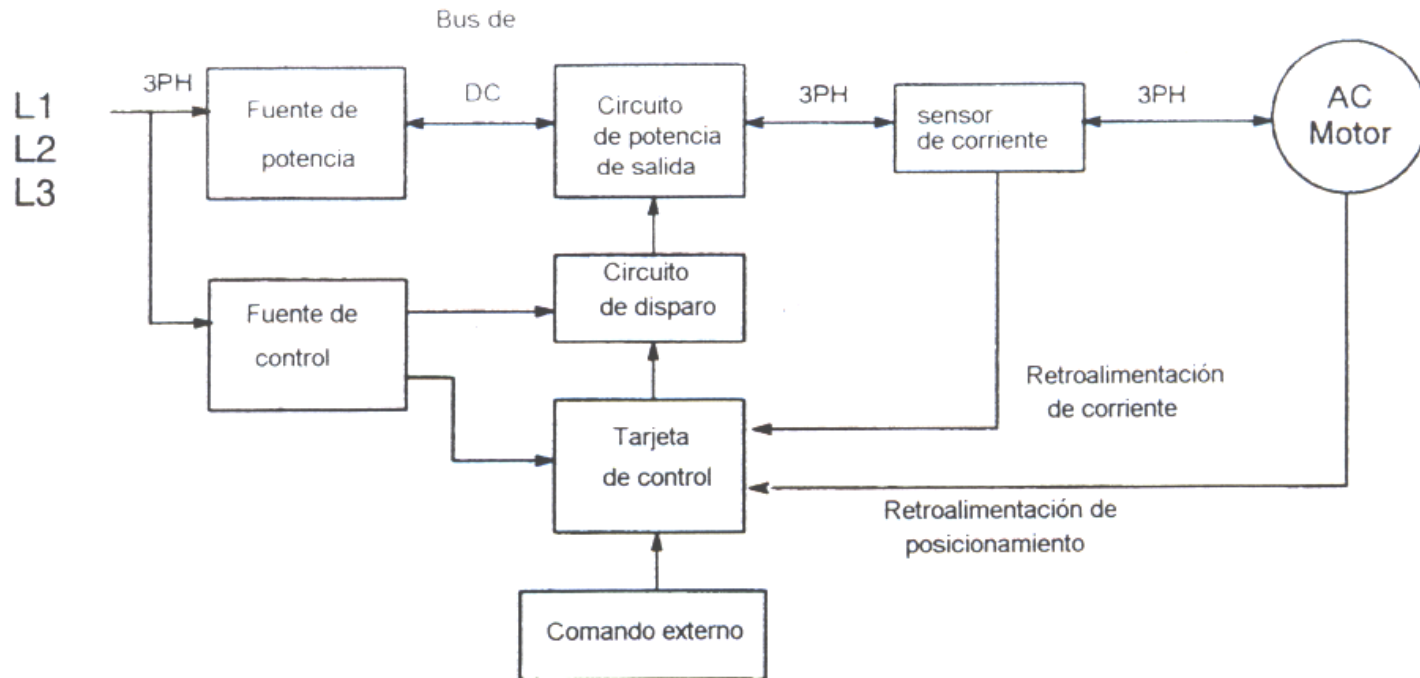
Bus de

L1
L2
L3

3PH

Fuente de potencia

DC

Circuito de potencia de salida

3PH

sensor de corriente

3PH

AC Motor

Circuito de disparo

Fuente de control

Retroalimentación de corriente

Tarjeta de control

Retroalimentación de posicionamiento

Comando externo